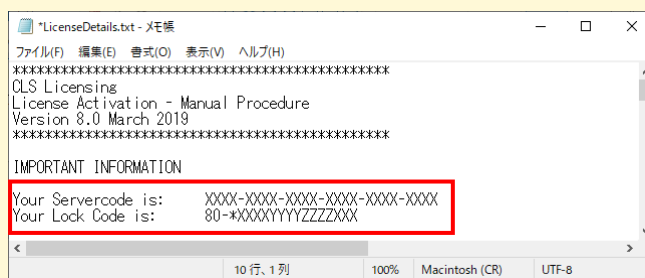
*LicenseDetails.txt - メモ帳

ファイル(F) 編集(E) 書式(O) 表示(V) ヘルプ(H)

*********************************************
CLS Licensing
License Activation - Manual Procedure
Version 8.0 March 2019
*********************************************

IMPORTANT INFORMATION

Your Servercode is: XXXX-XXXX-XXXX-XXXX-XXXX-XXXX
Your Lock Code is: 80-*XXXXYYYYZZZZXXX

10 行、1 列 100% Macintosh (CR) UTF-8